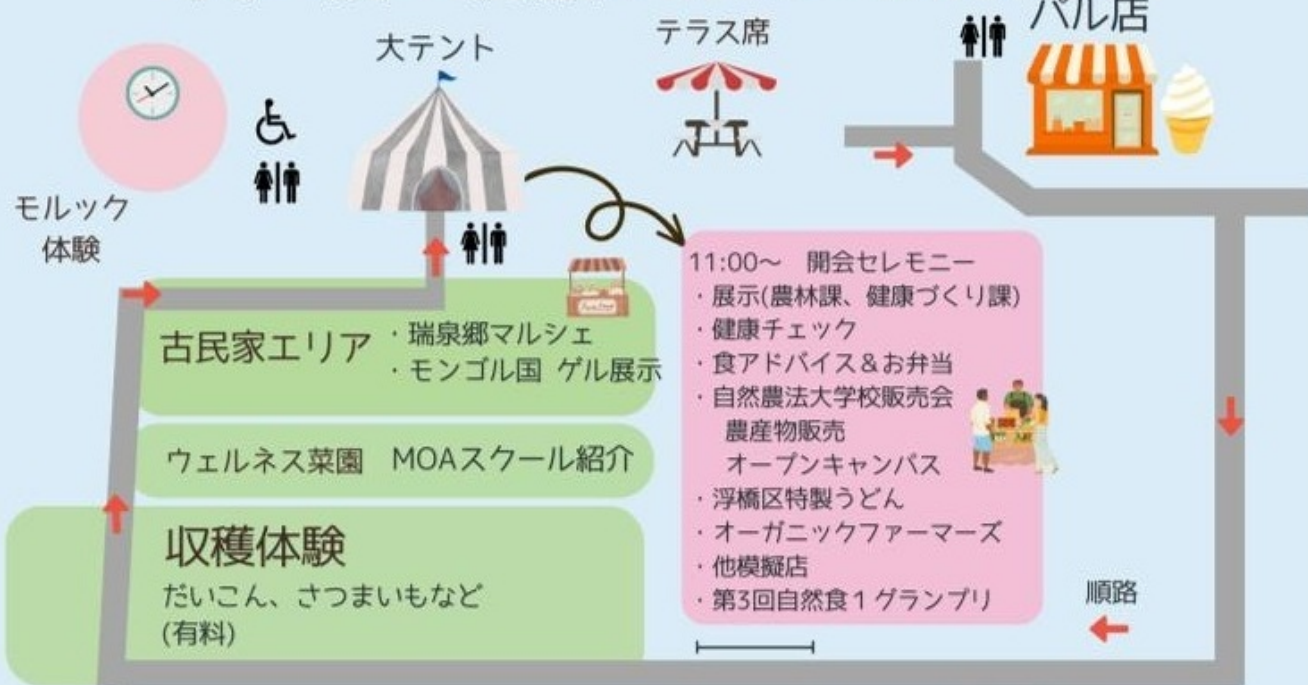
大テント

テラス席

バル店

モルック
体験

古民家エリア
・瑞泉郷マルシェ
・モンゴル国 ゲル展示

ウェルネス菜園 MOAスクール紹介

収穫体験
だいこん、さつまいもなど
(有料)

11:00〜 開会セレモニー
・展示(農林課、健康づくり課)
・健康チェック
・食アドバイス＆お弁当
・自然農法大学校販売会
農産物販売
オープンキャンパス
・浮橋区特製うどん
・オーガニックファーマーズ
・他模擬店
・第3回自然食１グランプリ

順路